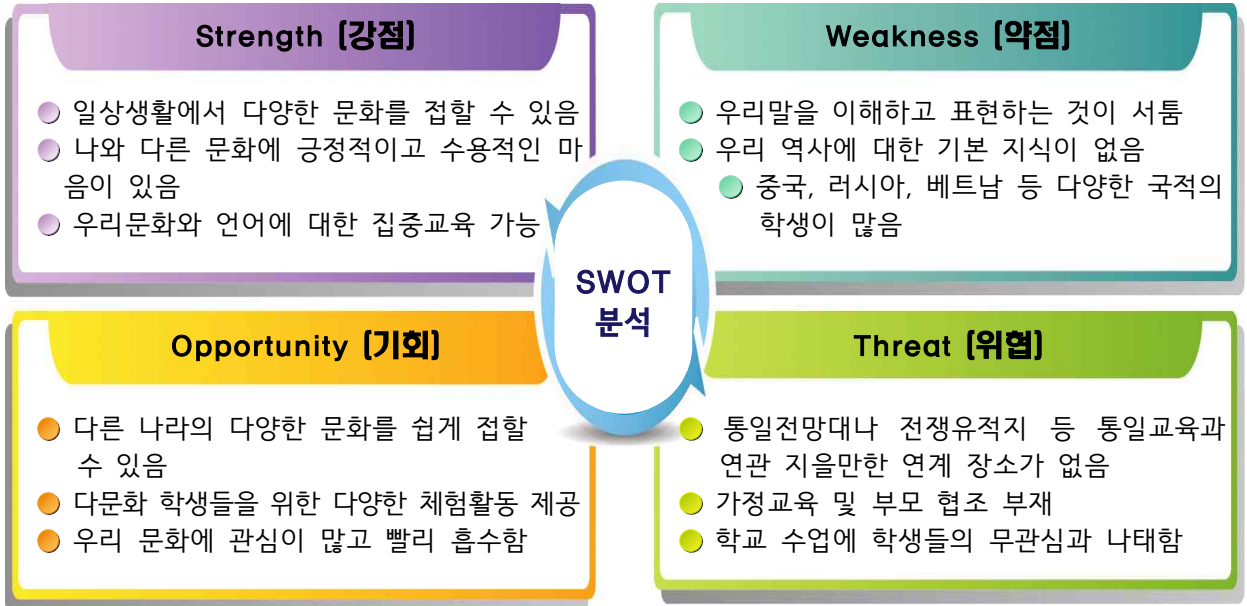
Strength [강점]

일상생활에서 다양한 문화를 접할 수 있음
나와 다른 문화에 긍정적이고 수용적인 마음이 있음
우리문화와 언어에 대한 집중교육 가능

Weakness [약점]

우리말을 이해하고 표현하는 것이 서툼
우리 역사에 대한 기본 지식이 없음
중국, 러시아, 베트남 등 다양한 국적의 학생이 많음

SWOT 분석

Opportunity [기회]

다른 나라의 다양한 문화를 쉽게 접할 수 있음
다문화 학생들을 위한 다양한 체험활동 제공
우리 문화에 관심이 많고 빨리 흡수함

Threat [위협]

통일전망대나 전쟁유적지 등 통일교육과 연관 지을만한 연계 장소가 없음
가정교육 및 부모 협조 부재
학교 수업에 학생들의 무관심과 나태함